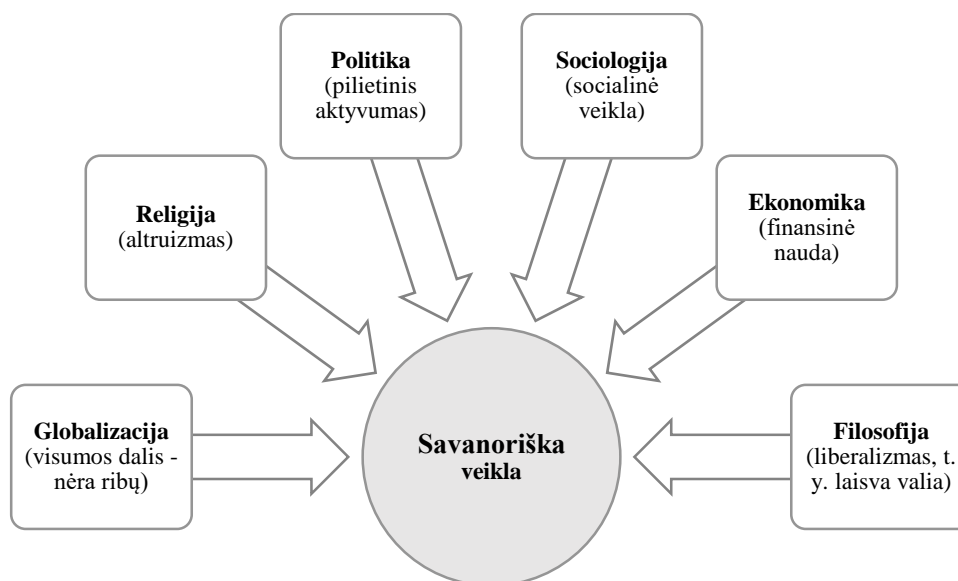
Politika
(pilietinis aktyvumas)

Sociologija
(socialinė veikla)

Religija
(altruizmas)

Ekonomika
(finansinė nauda)

Globalizacija
(visumos dalis - nėra ribų)

Savanoriška
veikla

Filosofija
(liberalizmas, t. y. laisva valia)